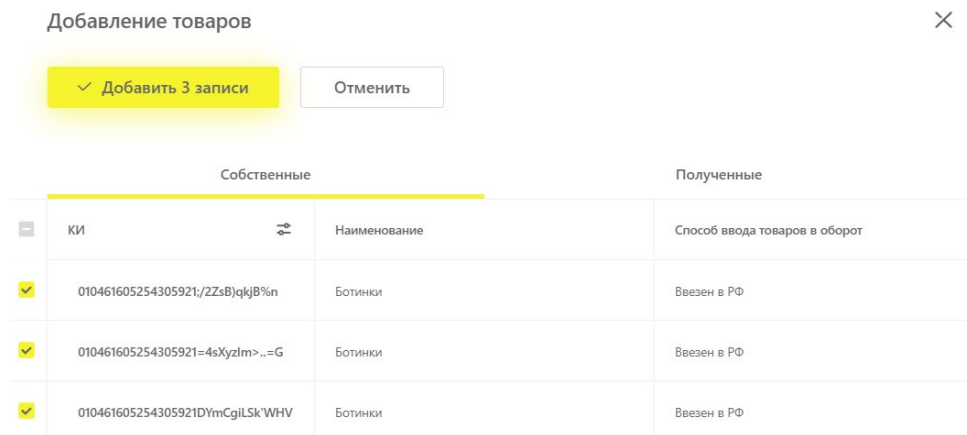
Добавление товаров

×

✓ Добавить 3 записи

Отменить

Собственные

Полученные

| | КИ | Наименование | Способ ввода товаров в оборот |
|---|---|---|---|
| ✓ | 010461605254305921;/2ZsB)qkjB%n | Ботинки | Ввезен в РФ |
| ✓ | 010461605254305921=4sXyzIm>..=G | Ботинки | Ввезен в РФ |
| ✓ | 010461605254305921DYmCgiLSk'WHV | Ботинки | Ввезен в РФ |